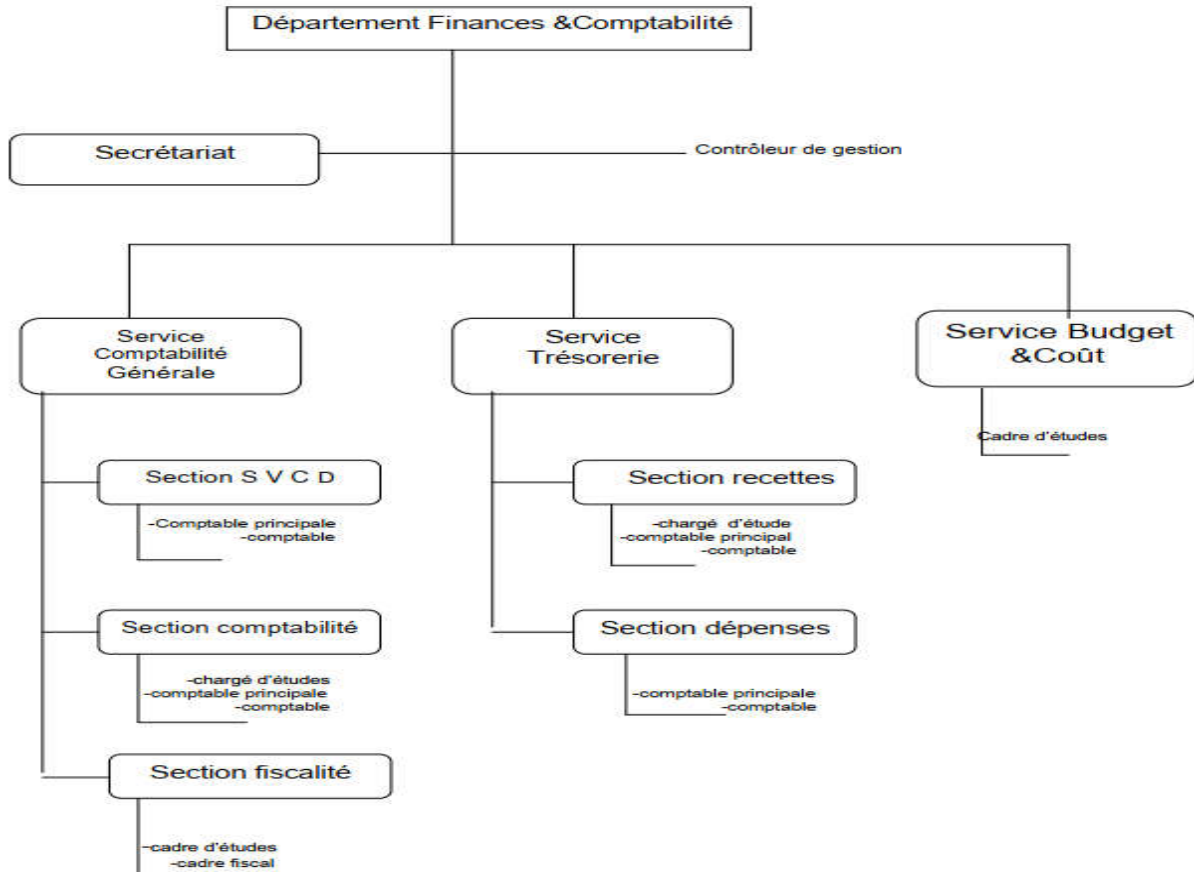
Département Finances &Comptabilité

Secrétariat

Contrôleur de gestion

Service Comptabilité Générale

Service Trésorerie

Service Budget &Coût

Cadre d'études

Section S V C D

-Comptable principale
-comptable

Section comptabilité

-chargé d'études
-comptable principale
-comptable

Section fiscalité

-cadre d'études
-cadre fiscal

Section recettes

-chargé d'étude
-comptable principal
-comptable

Section dépenses

-comptable principale
-comptable